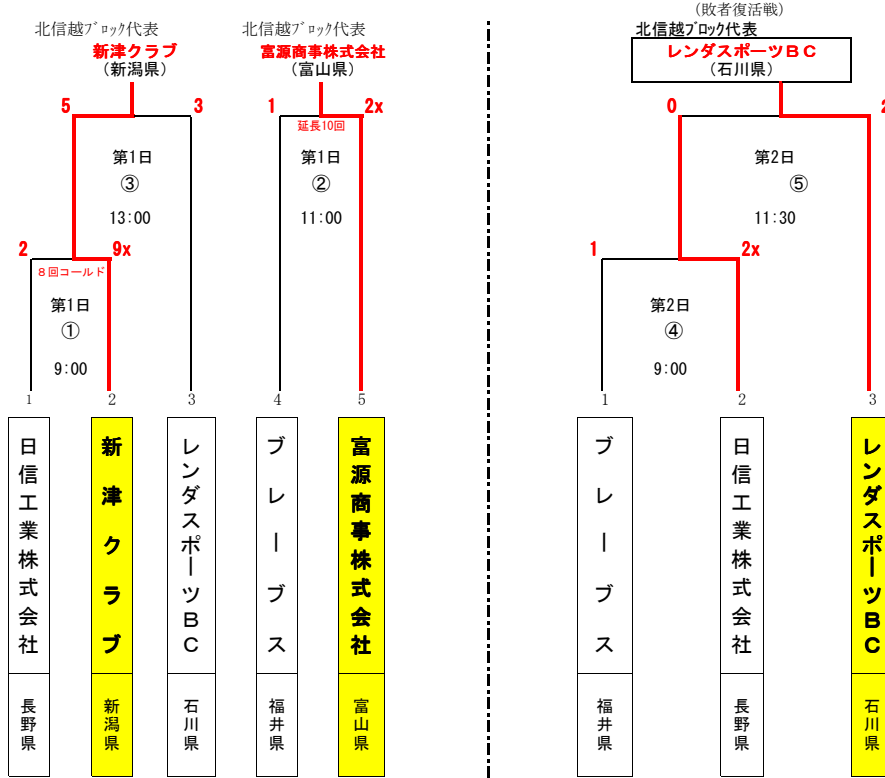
北信越ブロック代表
新津クラブ
（新潟県）

北信越ブロック代表
富源商事株式会社
（富山県）

（敗者復活戦）
北信越ブロック代表
レンダスポーツＢＣ
（石川県）

5　3
第1日
③
13:00

1　2x
延長10回
第1日
②
11:00

0　2
第2日
⑤
11:30

2　9x
8回コールド
第1日
①
9:00

1　2x
第2日
④
9:00

1
日信工業株式会社
長野県

2
新津クラブ
新潟県

3
レンダスポーツＢＣ
石川県

4
ブレーブス
福井県

5
富源商事株式会社
富山県

1
ブレーブス
福井県

2
日信工業株式会社
長野県

3
レンダスポーツＢＣ
石川県